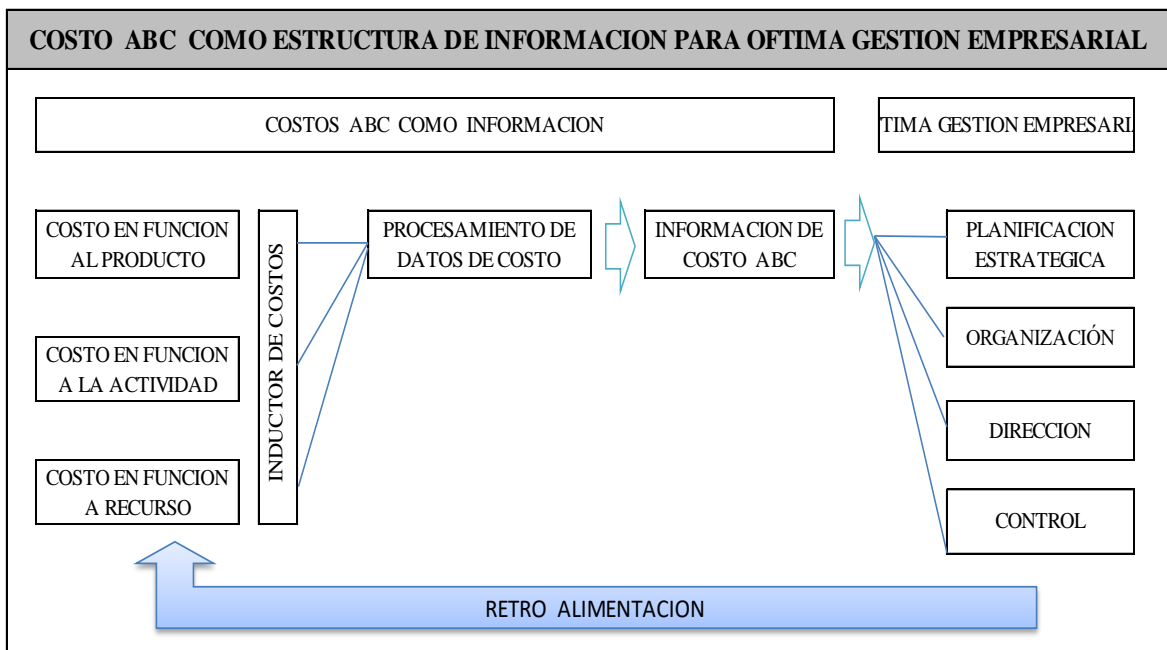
COSTO ABC COMO ESTRUCTURA DE INFORMACION PARA OFTIMA GESTION EMPRESARIAL

COSTOS ABC COMO INFORMACION

TIMA GESTION EMPRESARI

COSTO EN FUNCION AL PRODUCTO

COSTO EN FUNCION A LA ACTIVIDAD

COSTO EN FUNCION A RECURSO

INDUCTOR DE COSTOS

PROCESAMIENTO DE DATOS DE COSTO

INFORMACION DE COSTO ABC

PLANIFICACION ESTRATEGICA

ORGANIZACIÓN

DIRECCION

CONTROL

RETRO ALIMENTACION